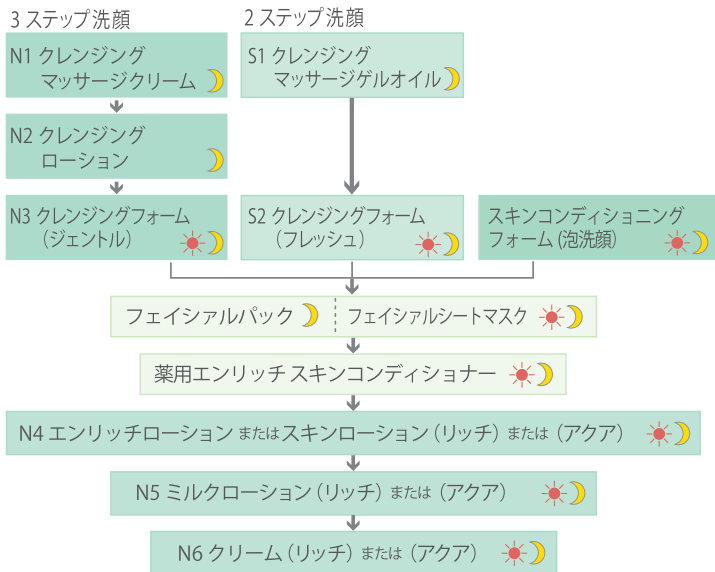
3 ステップ洗顔

N1 クレンジング マッサージクリーム

N2 クレンジング ローション

N3 クレンジングフォーム（ジェントル）

2 ステップ洗顔

S1 クレンジング マッサージゲルオイル

S2 クレンジングフォーム（フレッシュ）

スキンコンディショニング フォーム（泡洗顔）

フェイシアルパック

フェイシアルシートマスク

薬用エンリッチ スキンコンディショナー

N4 エンリッチローション または スキンローション（リッチ）または（アクア）

N5 ミルクローション（リッチ）または（アクア）

N6 クリーム（リッチ）または（アクア）